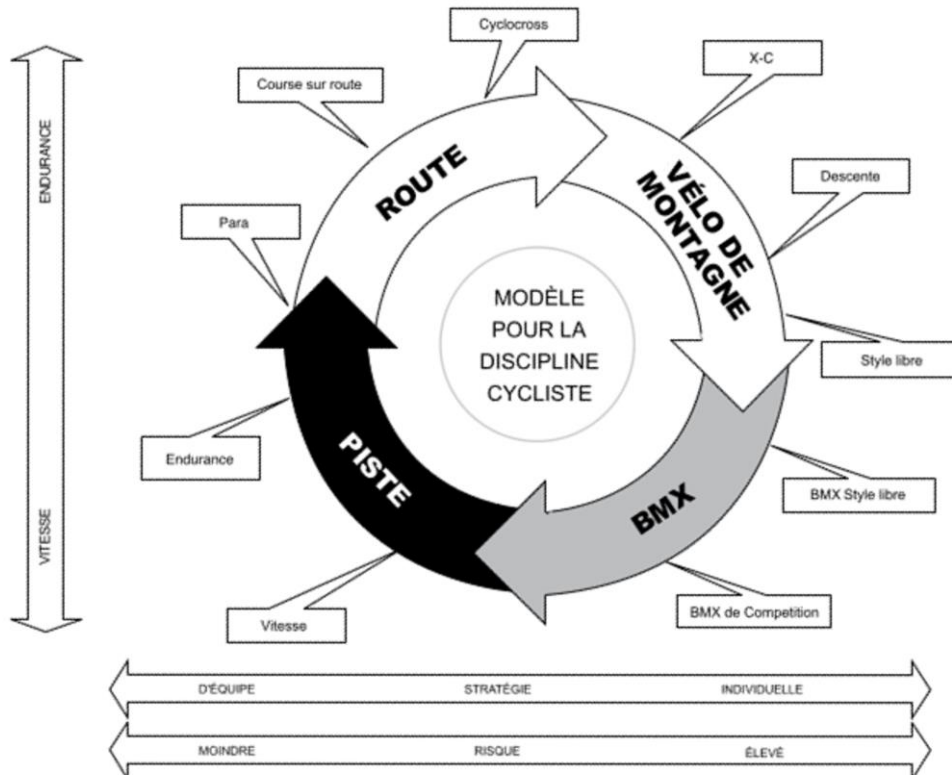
ENDURANCE

VITESSE

Cyclocross

Course sur route

X-C

ROUTE

VÉLO DE MONTAGNE

Descente

Para

MODÈLE POUR LA DISCIPLINE CYCLISTE

Style libre

Endurance

PISTE

BMX

BMX Style libre

Vitesse

BMX de Competition

D'ÉQUIPE STRATÉGIE INDIVIDUELLE

MOINDRE RISQUE ÉLEVÉ